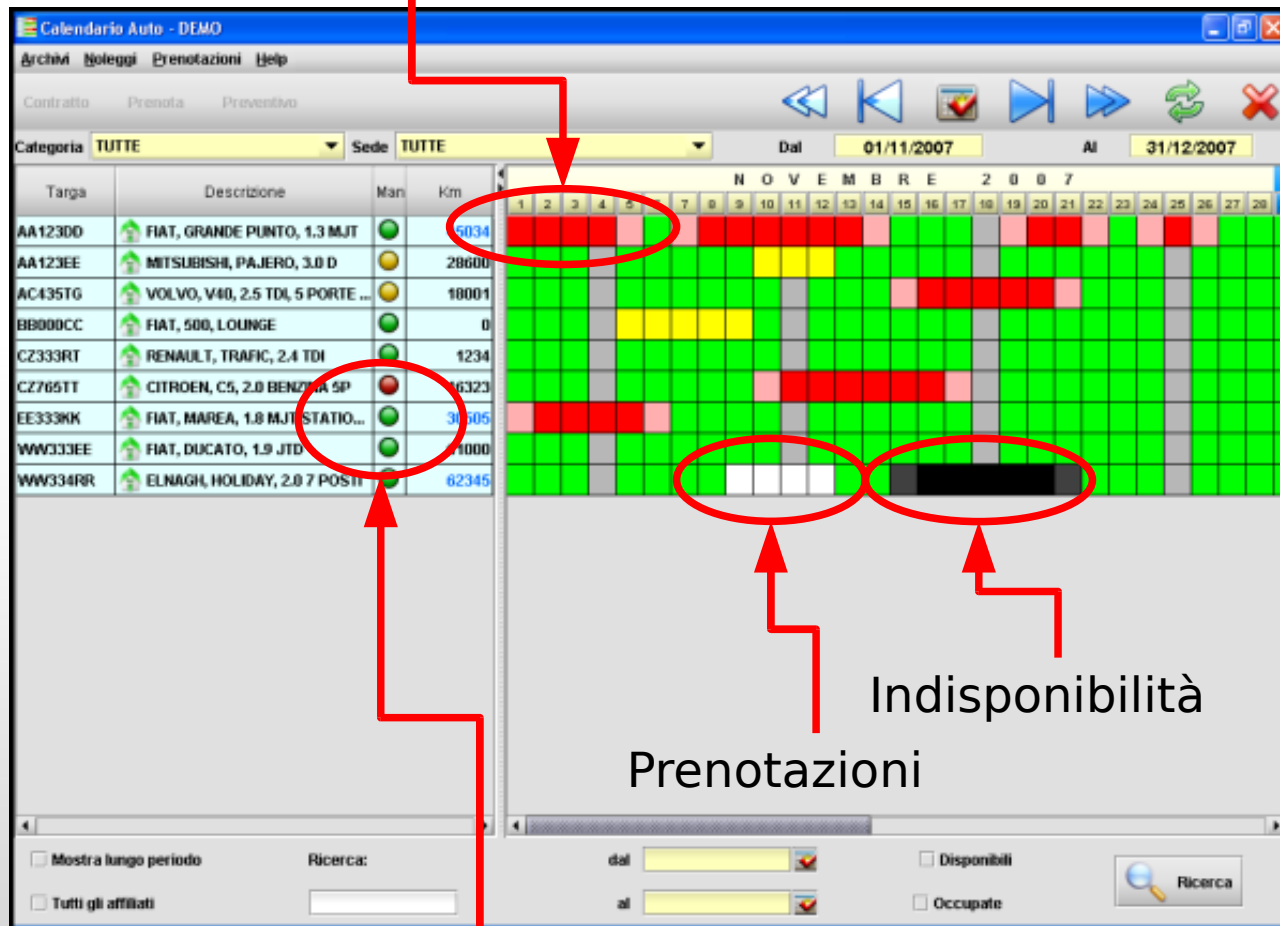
Calendario Auto - DEMO

Archivi Noleggi Prenotazioni Help

Contratto Prenota Preventivo

Categoria TUTTE Sede TUTTE Dal 01/11/2007 Al 31/12/2007

N O V E M B R E 2 0 0 7

1 2 3 4 5 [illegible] 7 8 9 10 11 12 13 14 15 16 17 18 19 20 21 22 23 24 25 26 27 28

| Targa | Descrizione | Man | Km |
|---|---|---|---|
| AA123DD | FIAT, GRANDE PUNTO, 1.3 MJT | | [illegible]5034 |
| AA123EE | MITSUBISHI, PAJERO, 3.0 D | | 28600 |
| AC435TG | VOLVO, V40, 2.5 TDI, 5 PORTE ... | | 18001 |
| BB000CC | FIAT, 500, LOUNGE | | 0 |
| CZ333RT | RENAULT, TRAFIC, 2.4 TDI | | 1234 |
| CZ765TT | CITROEN, C5, 2.0 BENZ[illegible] 5P | | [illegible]6323 |
| EE333KK | FIAT, MAREA, 1.8 MJT STATIO... | | 3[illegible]505 |
| WW333EE | FIAT, DUCATO, 1.9 JTD | | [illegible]1000 |
| WW334RR | ELNAGH, HOLIDAY, 2.0 7 POSTI | | 62345 |

Indisponibilità

Prenotazioni

Mostra lungo periodo Ricerca: dal Disponibili Ricerca

Tutti gli affiliati al Occupate